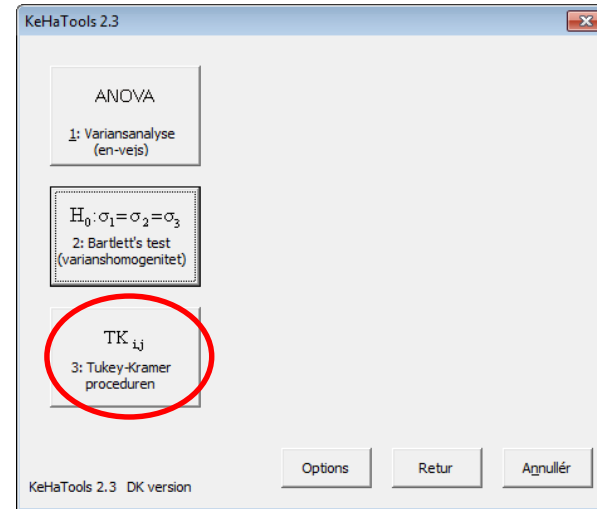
KeHaTools 2.3

ANOVA

1: Variansanalyse (en-vejs)

$H_0: \sigma_1 = \sigma_2 = \sigma_3$

2: Bartlett's test (varianshomogenitet)

$TK_{i,j}$

3: Tukey-Kramer proceduren

Options

Retur

Annullér

KeHaTools 2.3 DK version